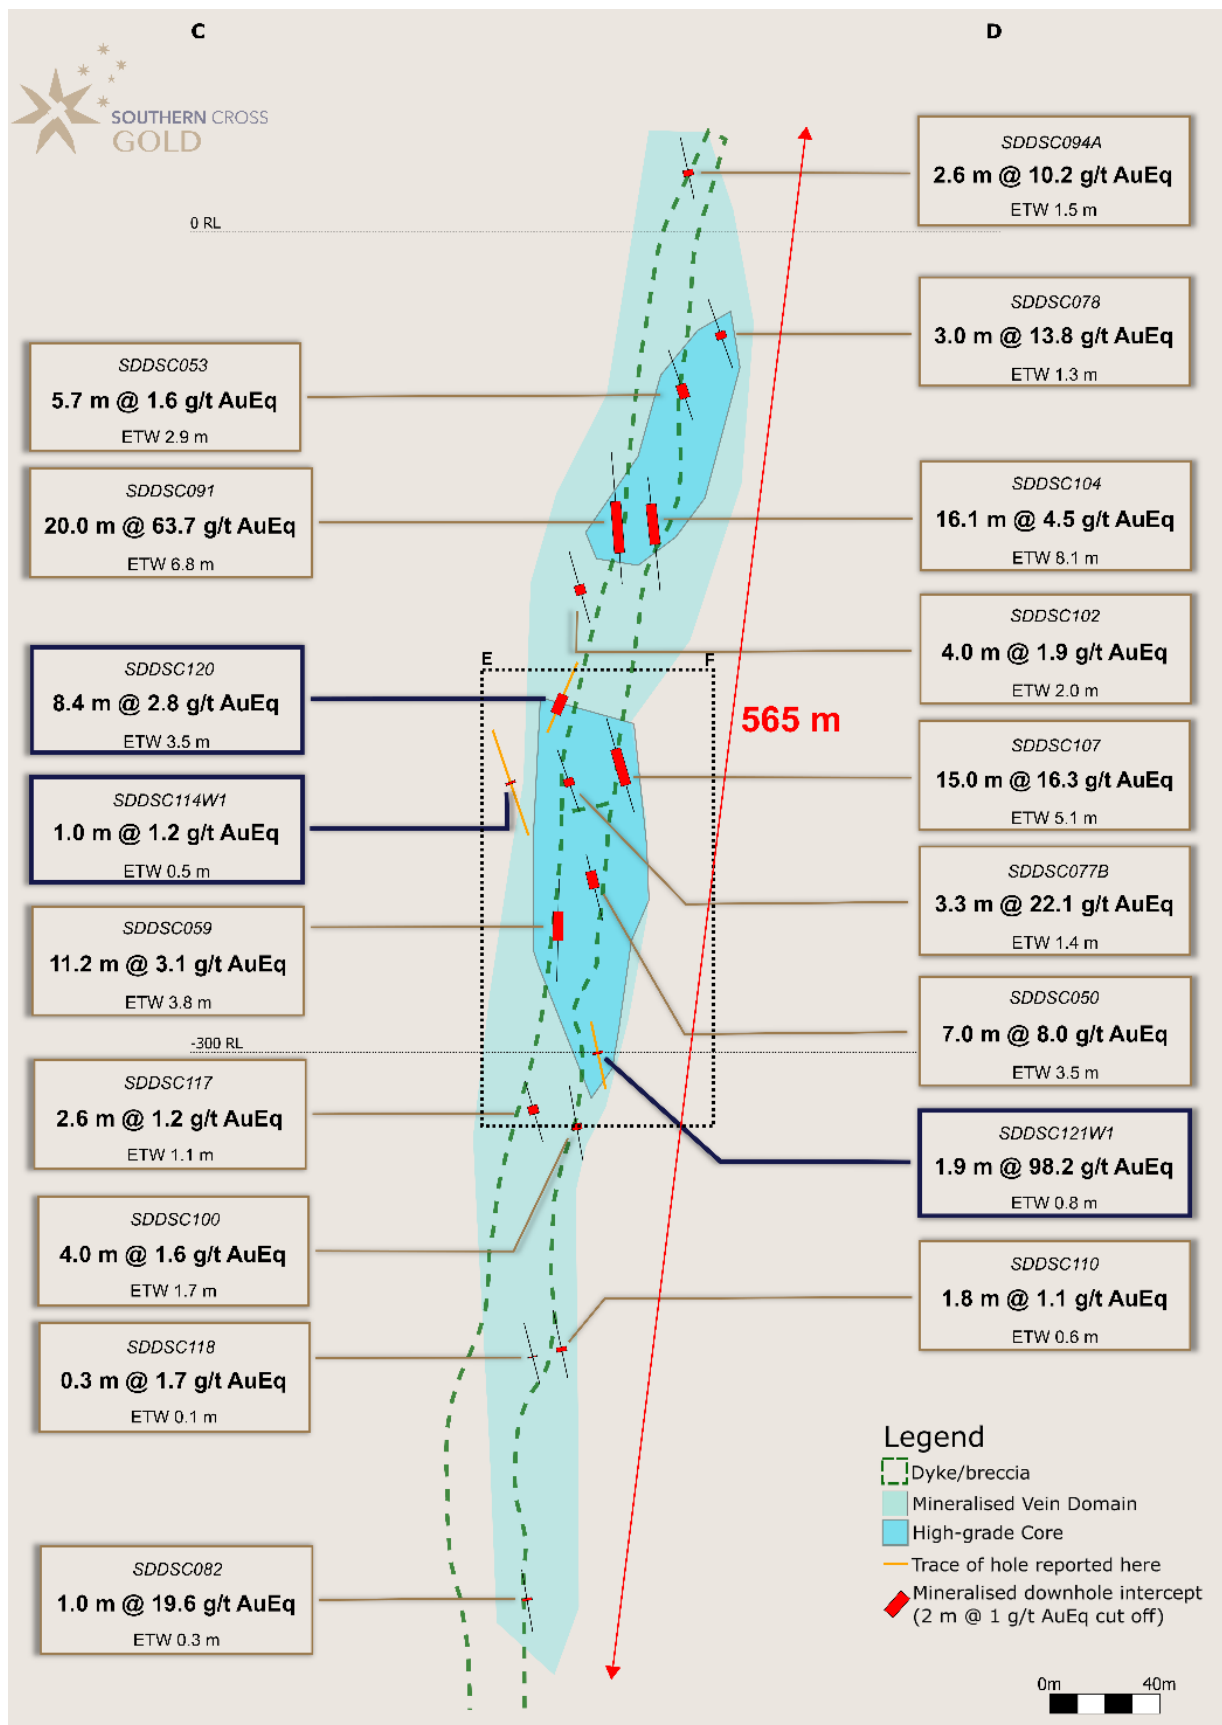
C

D

SOUTHERN CROSS GOLD

0 RL

SDDSC094A
2.6 m @ 10.2 g/t AuEq
ETW 1.5 m

SDDSC078
3.0 m @ 13.8 g/t AuEq
ETW 1.3 m

SDDSC053
5.7 m @ 1.6 g/t AuEq
ETW 2.9 m

SDDSC091
20.0 m @ 63.7 g/t AuEq
ETW 6.8 m

SDDSC104
16.1 m @ 4.5 g/t AuEq
ETW 8.1 m

SDDSC102
4.0 m @ 1.9 g/t AuEq
ETW 2.0 m

E

F

565 m

SDDSC120
8.4 m @ 2.8 g/t AuEq
ETW 3.5 m

SDDSC107
15.0 m @ 16.3 g/t AuEq
ETW 5.1 m

SDDSC114W1
1.0 m @ 1.2 g/t AuEq
ETW 0.5 m

SDDSC077B
3.3 m @ 22.1 g/t AuEq
ETW 1.4 m

SDDSC059
11.2 m @ 3.1 g/t AuEq
ETW 3.8 m

SDDSC050
7.0 m @ 8.0 g/t AuEq
ETW 3.5 m

-300 RL

SDDSC117
2.6 m @ 1.2 g/t AuEq
ETW 1.1 m

SDDSC121W1
1.9 m @ 98.2 g/t AuEq
ETW 0.8 m

SDDSC100
4.0 m @ 1.6 g/t AuEq
ETW 1.7 m

SDDSC110
1.8 m @ 1.1 g/t AuEq
ETW 0.6 m

SDDSC118
0.3 m @ 1.7 g/t AuEq
ETW 0.1 m

Legend
Dyke/breccia
Mineralised Vein Domain
High-grade Core
Trace of hole reported here
Mineralised downhole intercept (2 m @ 1 g/t AuEq cut off)

SDDSC082
1.0 m @ 19.6 g/t AuEq
ETW 0.3 m

0m
40m